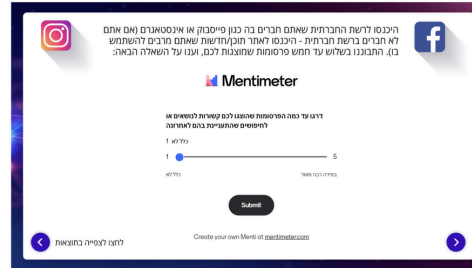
היכנסו לרשת החברתית שאתם חברים בה כגון פייסבוק או אינסטאגרם (אם אתם לא חברים ברשת חברתית - היכנסו לאתר חוכמידעות שאתם חברים להשתמש בו). התבוננו בשלוש עד חמש פרסומות שמוצגות לכם, וענו על השאלה הבאה:

Mentimeter

דרגו עד כמה הפרסומות שהוצגו לכם קשורות לנושאים או לחיפושים שהתעניינית בהם לאחרונה

כלל לא 1

1 5

כלל לא במידה רבה מאוד

Submit

Create your own Menti at mentimeter.com

לחצו לצפייה בתוצאות